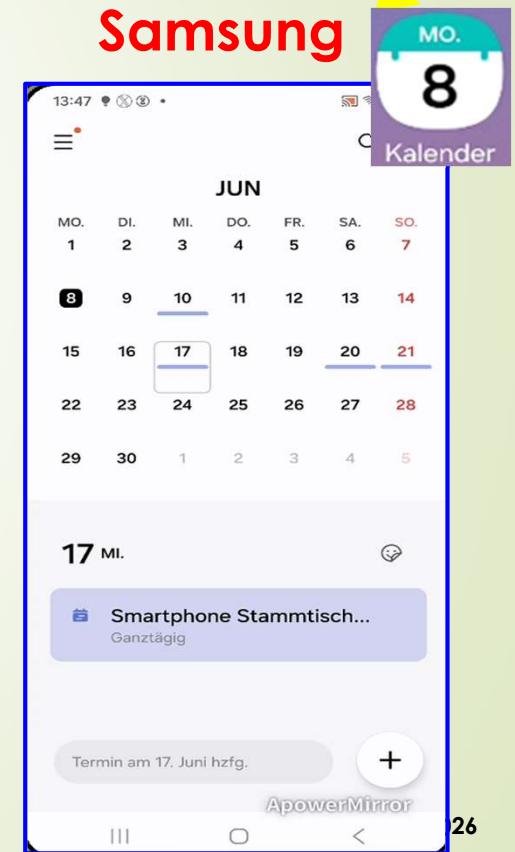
Samsung

MO.
8
Kalender

13:47

JUN

| MO. | DI. | MI. | DO. | FR. | SA. | SO. |
|---|---|---|---|---|---|---|
| 1 | 2 | 3 | 4 | 5 | 6 | 7 |
| 8 | 9 | 10 | 11 | 12 | 13 | 14 |
| 15 | 16 | 17 | 18 | 19 | 20 | 21 |
| 22 | 23 | 24 | 25 | 26 | 27 | 28 |
| 29 | 30 | 1 | 2 | 3 | 4 | 5 |

17 MI.

Smartphone Stammtisch...
Ganztägig

Termin am 17. Juni hzfg.

+

ApowerMirror

26